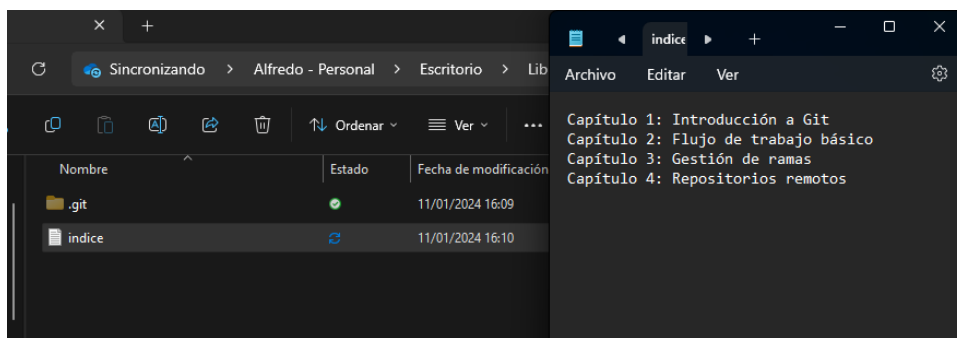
Sincronizando > Alfredo - Personal > Escritorio > Lib

Ordenar
Ver
...

| Nombre | Estado | Fecha de modificación |
|---|---|---|
| .git | | 11/01/2024 16:09 |
| indice | | 11/01/2024 16:10 |

indice

Archivo Editar Ver

Capítulo 1: Introducción a Git
Capítulo 2: Flujo de trabajo básico
Capítulo 3: Gestión de ramas
Capítulo 4: Repositorios remotos